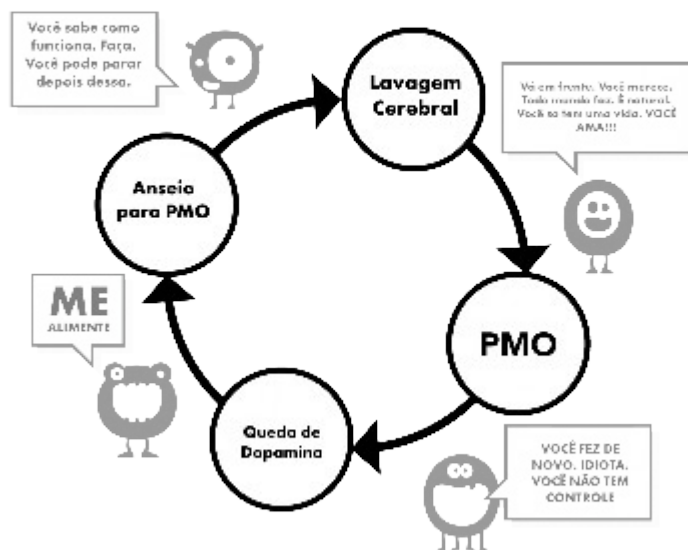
Você sabe como funciona. Faça. Você pode parar depois dessa.

Lavagem Cerebral

Vá em frente. Você merece. Todo mundo faz. É natural. Você só tem uma vida. VOCÊ AMA!!!

Anseio para PMO

PMO

ME ALIMENTE

Queda de Dopamina

VOCÊ FEZ DE NOVO, IDIOTA. VOCÊ NÃO TEM CONTROLE